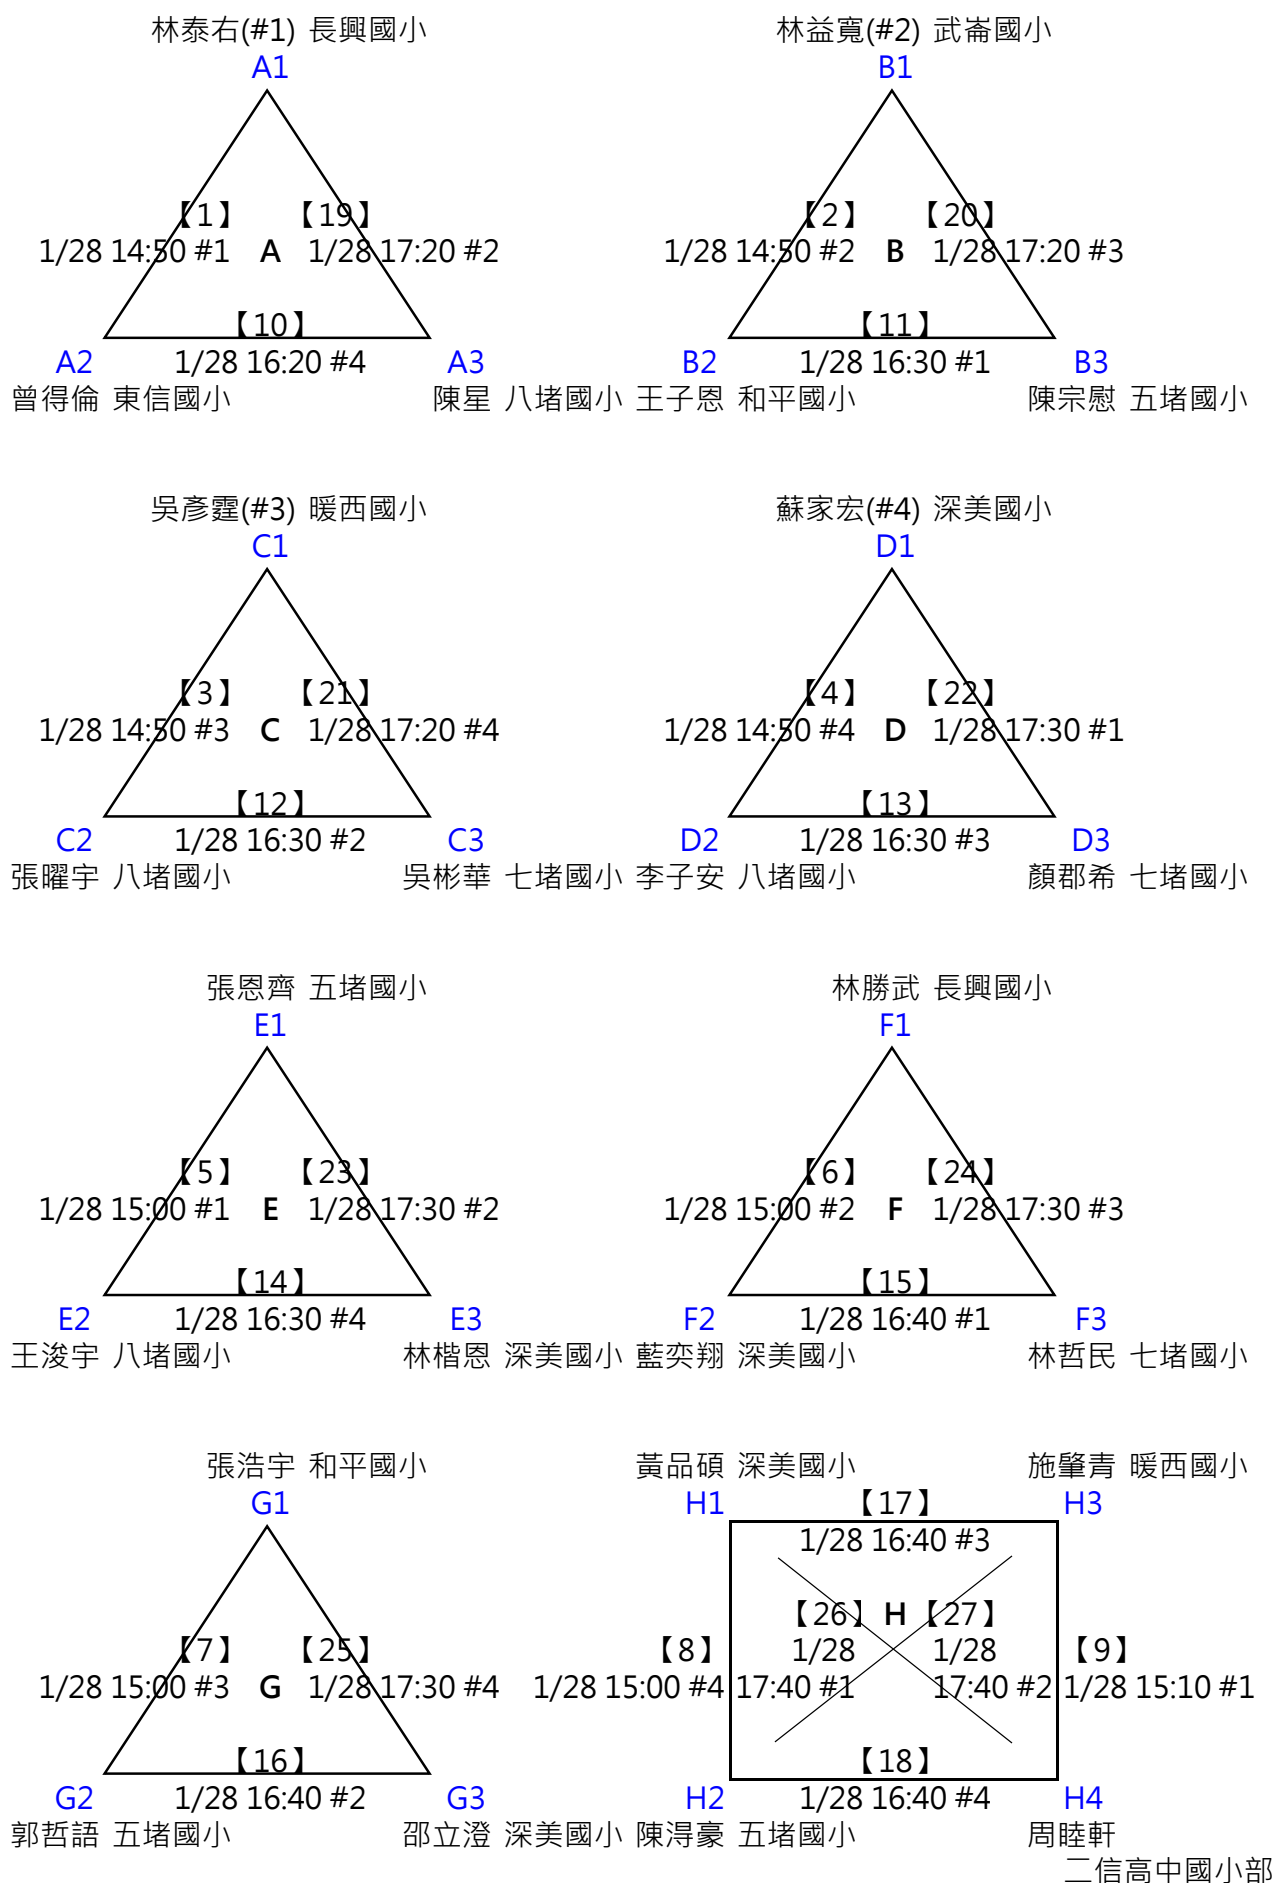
林泰右(#1) 長興國小
A1
【1】 【19】
1/28 14:50 #1 A 1/28 17:20 #2
【10】
A2 1/28 16:20 #4 A3
曾得倫 東信國小 陳星 八堵國小

林益寬(#2) 武崙國小
B1
【2】 【20】
1/28 14:50 #2 B 1/28 17:20 #3
【11】
B2 1/28 16:30 #1 B3
王子恩 和平國小 陳宗慰 五堵國小

吳彥霆(#3) 暖西國小
C1
【3】 【21】
1/28 14:50 #3 C 1/28 17:20 #4
【12】
C2 1/28 16:30 #2 C3
張曜宇 八堵國小 吳彬華 七堵國小

蘇家宏(#4) 深美國小
D1
【4】 【22】
1/28 14:50 #4 D 1/28 17:30 #1
【13】
D2 1/28 16:30 #3 D3
李子安 八堵國小 顏郡希 七堵國小

張恩齊 五堵國小
E1
【5】 【23】
1/28 15:00 #1 E 1/28 17:30 #2
【14】
E2 1/28 16:30 #4 E3
王浚宇 八堵國小 林楷恩 深美國小

林勝武 長興國小
F1
【6】 【24】
1/28 15:00 #2 F 1/28 17:30 #3
【15】
F2 1/28 16:40 #1 F3
藍奕翔 深美國小 林哲民 七堵國小

張浩宇 和平國小
G1
【7】 【25】
1/28 15:00 #3 G 1/28 17:30 #4
【16】
G2 1/28 16:40 #2 G3
郭哲語 五堵國小 邵立澄 深美國小

黃品碩 深美國小 施肇青 暖西國小
H1 【17】 H3
1/28 16:40 #3
【26】 H 【27】
【8】 1/28 1/28 【9】
1/28 15:00 #4 17:40 #1 17:40 #2 1/28 15:10 #1
【18】
H2 1/28 16:40 #4 H4
陳湑豪 五堵國小 周睦軒
二信高中國小部